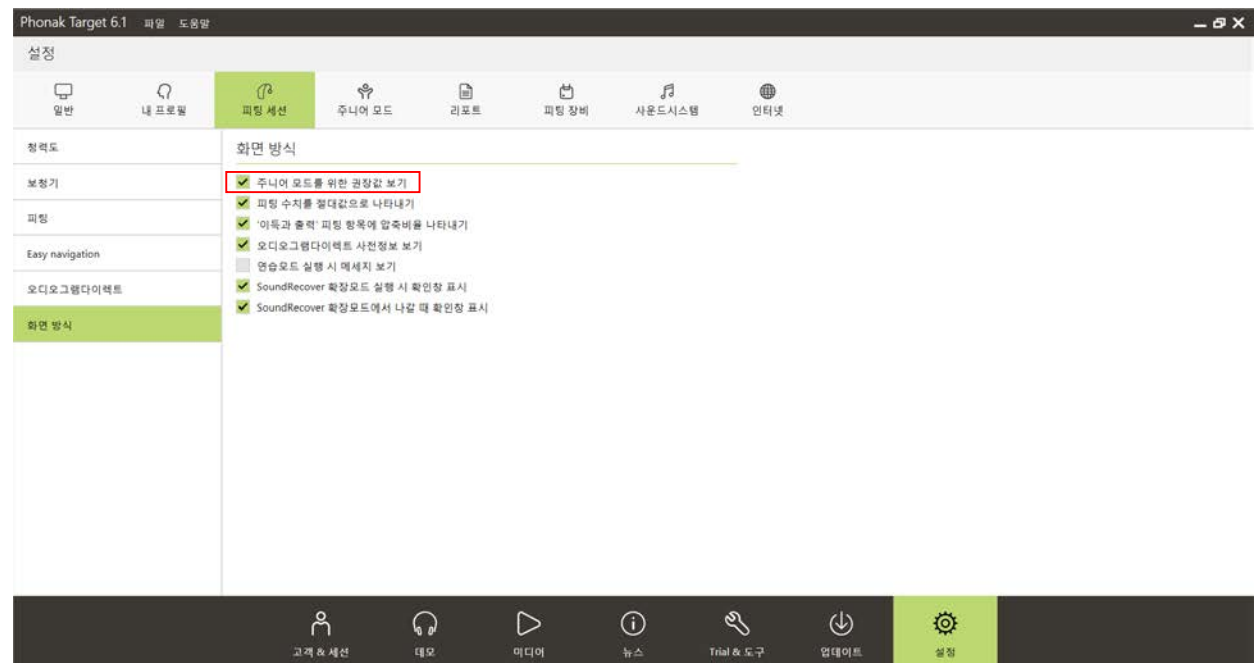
Phonak Target 6.1 파일 도움말

설정

일반
내 프로필
피팅 세션
주니어 모드
리포트
피팅 장비
사운드시스템
인터넷

청력도
보청기
피팅
Easy navigation
오디오그램다이렉트
화면 방식

화면 방식

주니어 모드를 위한 권장값 보기
피팅 수치를 절대값으로 나타내기
'이득과 출력' 피팅 항목에 압축비율 나타내기
오디오그램다이렉트 사전정보 보기
연습모드 실행 시 메세지 보기
SoundRecover 확장모드 실행 시 확인창 표시
SoundRecover 확장모드에서 나갈 때 확인창 표시

고객 & 세션
데모
미디어
뉴스
Trial & 도구
업데이트
설정